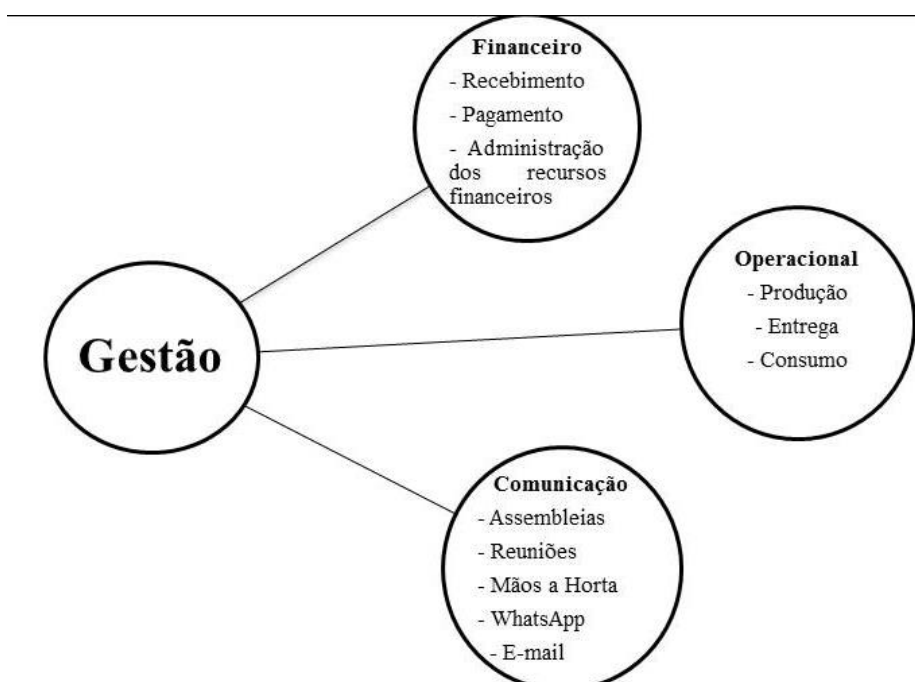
Financeiro
- Recebimento
- Pagamento
- Administração dos recursos financeiros

Gestão

Operacional
- Produção
- Entrega
- Consumo

Comunicação
- Assembleias
- Reuniões
- Mãos a Horta
- WhatsApp
- E-mail